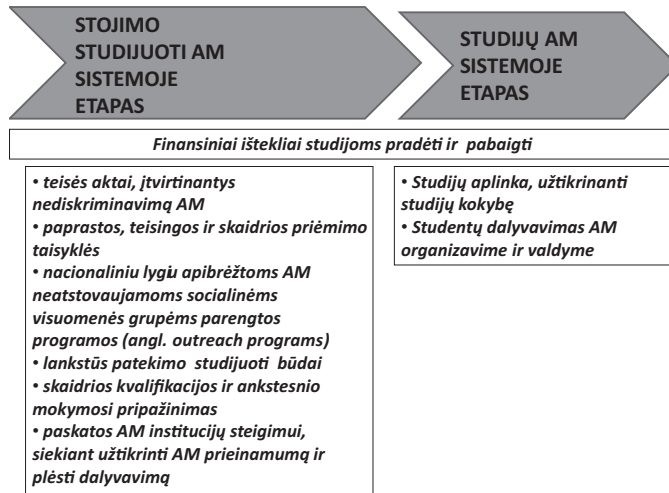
STOJIMO STUDIJUOTI AM SISTEMOJE ETAPAS

STUDIJŲ AM SISTEMOJE ETAPAS

Finansiniai ištekliai studijoms pradėti ir pabaigti

• teisės aktai, įtvirtinantys nediskriminavimą AM
• paprastos, teisingos ir skaidrios priėmimo taisyklės
• nacionaliniu lygiu apibrėžtoms AM neatstovaujamoms socialinėms visuomenės grupėms parengtos programos (angl. outreach programs)
• lankstūs patekimo studijuoti būdai
• skaidrios kvalifikacijos ir ankstesnio mokymosi pripažinimas
• paskatos AM institucijų steigimui, siekiant užtikrinti AM prieinamumą ir plėsti dalyvavimą

• Studijų aplinka, užtikrinanti studijų kokybę
• Studentų dalyvavimas AM organizavime ir valdyme